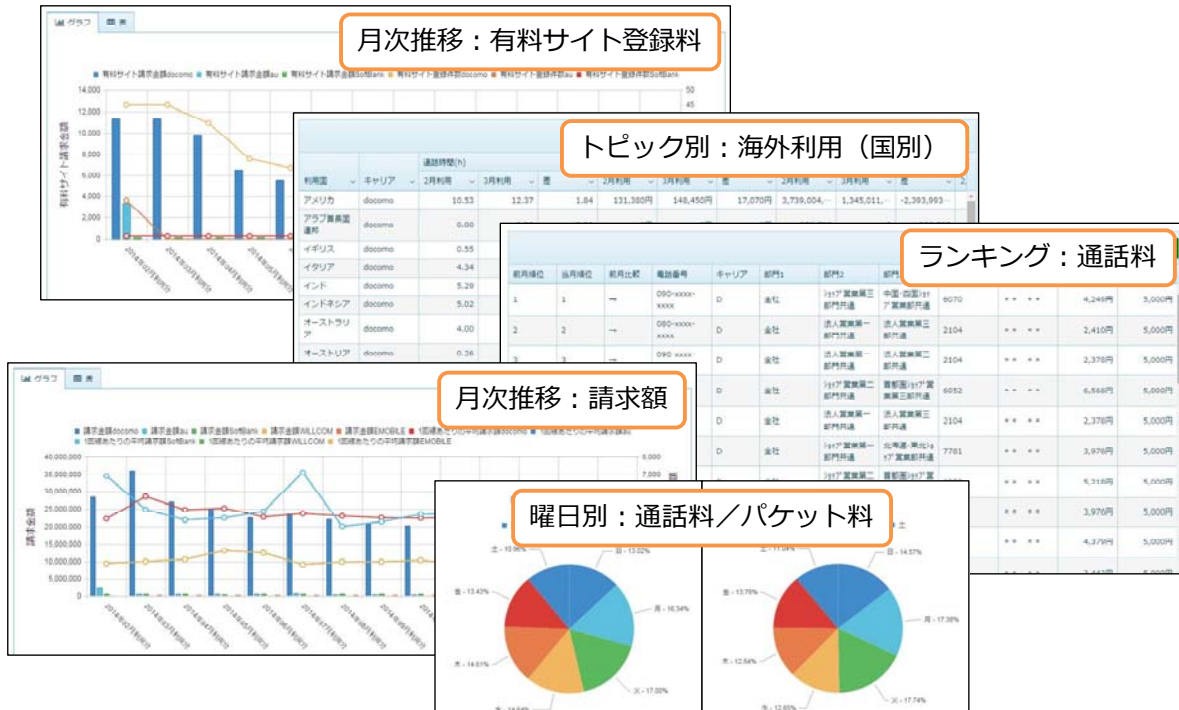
グラフ　表

月次推移：有料サイト登録料

有料サイト請求金額docomo　有料サイト請求金額au　有料サイト請求金額SoftBank　有料サイト登録件数docomo　有料サイト登録件数au　有料サイト登録件数SoftBank

14,000
12,000
10,000
8,000
6,000
4,000
2,000
0

50
45

有料サイト請求金額

トピック別：海外利用（国別）

通話時間(h)

| 利用国 | キャリア | 2月利用 | 3月利用 | 差 | 2月利用 | 3月利用 | 差 | 2月利用 | 3月利用 | 差 |
|---|---|---|---|---|---|---|---|---|---|---|
| アメリカ | docomo | 10.53 | 12.37 | 1.84 | 131,380円 | 148,450円 | 17,070円 | 3,739,004,- | 1,345,011,- | -2,393,993- |
| アラブ首長国連邦 | docomo | 0.00 | | | | | | | | |
| イギリス | docomo | 0.55 | | | | | | | | |
| イタリア | docomo | 4.34 | | | | | | | | |
| インド | docomo | 5.29 | | | | | | | | |
| インドネシア | docomo | 5.02 | | | | | | | | |
| オーストラリア | docomo | 4.00 | | | | | | | | |
| オーストリア | docomo | 0.36 | | | | | | | | |

ランキング：通話料

| 前月順位 | 当月順位 | 前月比較 | 電話番号 | キャリア | 部門1 | 部門2 | 部門3 | | | | |
|---|---|---|---|---|---|---|---|---|---|---|---|
| 1 | 1 | → | 090-xxxx-xxxx | D | 全社 | ｿﾘｭｰｼｮﾝ営業第三部門共通 | 中国・四国ｿﾘｭｰｼｮﾝ営業部共通 | 6070 | ＊＊ ＊＊ | 4,249円 | 5,000円 |
| 2 | 2 | → | 080-xxxx-xxxx | D | 全社 | 法人営業第一部門共通 | 法人営業第三部共通 | 2104 | ＊＊ ＊＊ | 2,410円 | 5,000円 |
| 3 | 3 | → | 090-xxxx- | D | 全社 | 法人営業第一部門共通 | 法人営業第二部共通 | 2104 | ＊＊ ＊＊ | 2,378円 | 5,000円 |
| | | | | D | 全社 | ｿﾘｭｰｼｮﾝ営業第二部門共通 | 首都圏ｿﾘｭｰｼｮﾝ営業第三部共通 | 6052 | ＊＊ ＊＊ | 6,568円 | 5,000円 |
| | | | | D | 全社 | 法人営業第一部門共通 | 法人営業第三部共通 | 2104 | ＊＊ ＊＊ | 2,378円 | 5,000円 |
| | | | | D | 全社 | ｿﾘｭｰｼｮﾝ営業第一部門共通 | 北海道・東北ｿﾘｭｰｼｮﾝ営業部共通 | 7781 | ＊＊ ＊＊ | 3,976円 | 5,000円 |
| | | | | | | | 首都圏ｿﾘｭｰｼｮﾝ営業 | | | 5,316円 | 5,000円 |
| | | | | | | | | | ＊＊ ＊＊ | 3,976円 | 5,000円 |
| | | | | | | | | | ＊＊ ＊＊ | 4,379円 | 5,000円 |

グラフ　表

月次推移：請求額

請求金額docomo　請求金額au　請求金額SoftBank　請求金額WILLCOM　請求金額EMOBILE　1回線あたりの平均請求額docomo　1回線あたりの平均請求額au　1回線あたりの平均請求額SoftBank　1回線あたりの平均請求額WILLCOM　1回線あたりの平均請求額EMOBILE

40,000,000
35,000,000
30,000,000
25,000,000
20,000,000
15,000,000
10,000,000
5,000,000
0

8,000
7,000

請求金額

曜日別：通話料／パケット料

土 - 10.96%
日 - 13.02%
金 - 13.43%
月 - 16.34%
木 - 14.61%
火 - 17.00%
水 - 14.64%

土 - 11.04%
日 - 14.57%
金 - 13.78%
月 - 17.38%
木 - 12.54%
火 - 17.74%
水 - 12.65%